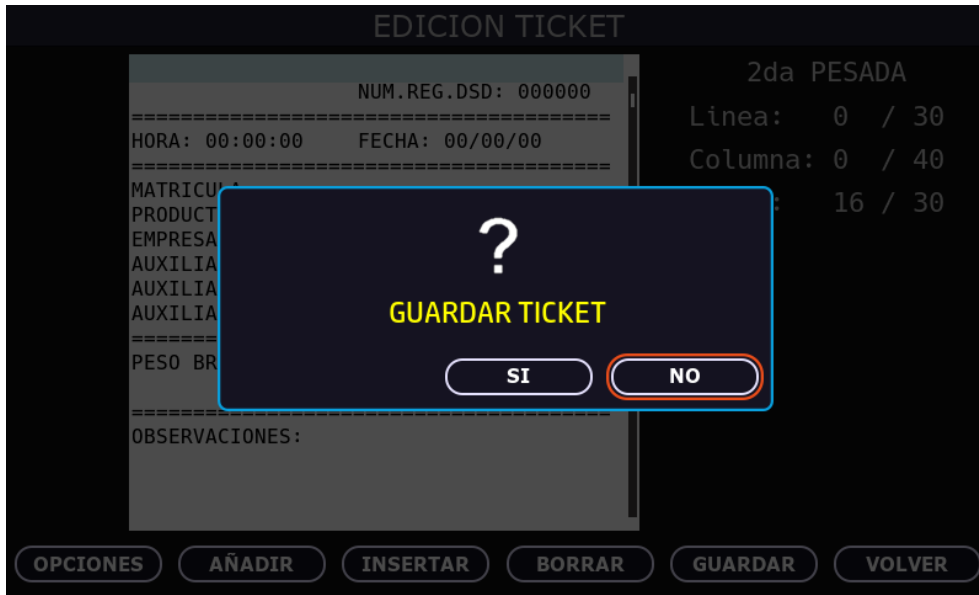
EDICION TICKET

NUM.REG.DSD: 000000
=====================================
HORA: 00:00:00    FECHA: 00/00/00
=====================================
MATRICU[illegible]
PRODUCT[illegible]
EMPRESA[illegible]
AUXILIA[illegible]
AUXILIA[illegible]
AUXILIA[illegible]
=======
PESO BR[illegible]

=====================================
OBSERVACIONES:

2da PESADA
Linea: 0 / 30
Columna: 0 / 40
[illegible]: 16 / 30

?
GUARDAR TICKET
SI
NO

OPCIONES
AÑADIR
INSERTAR
BORRAR
GUARDAR
VOLVER